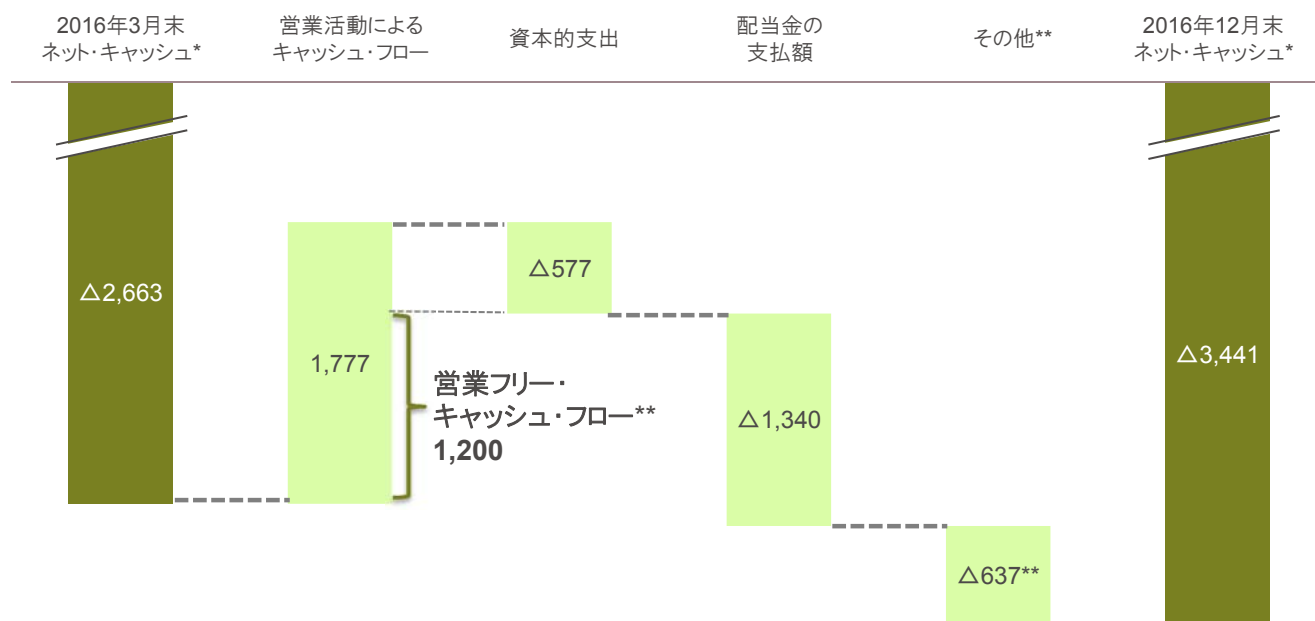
2016年3月末
ネット・キャッシュ*

営業活動による
キャッシュ・フロー

資本的支出

配当金の
支払額

その他**

2016年12月末
ネット・キャッシュ*

△2,663

1,777

△577

営業フリー・
キャッシュ・フロー**
1,200

△1,340

△637**

△3,441